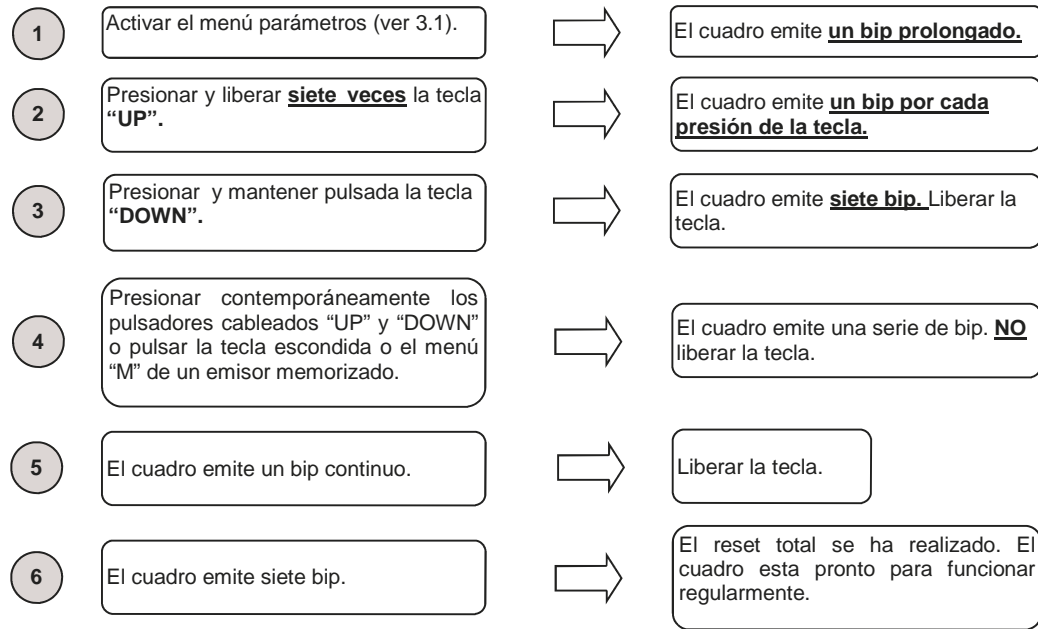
1

Activar el menú parámetros (ver 3.1).

El cuadro emite **un bip prolongado.**

2

Presionar y liberar **siete veces** la tecla **“UP”.**

El cuadro emite **un bip por cada presión de la tecla.**

3

Presionar y mantener pulsada la tecla **“DOWN”.**

El cuadro emite **siete bip.** Liberar la tecla.

4

Presionar contemporáneamente los pulsadores cableados “UP” y “DOWN” o pulsar la tecla escondida o el menú “M” de un emisor memorizado.

El cuadro emite una serie de bip. **NO** liberar la tecla.

5

El cuadro emite un bip continuo.

Liberar la tecla.

6

El cuadro emite siete bip.

El reset total se ha realizado. El cuadro esta pronto para funcionar regularmente.